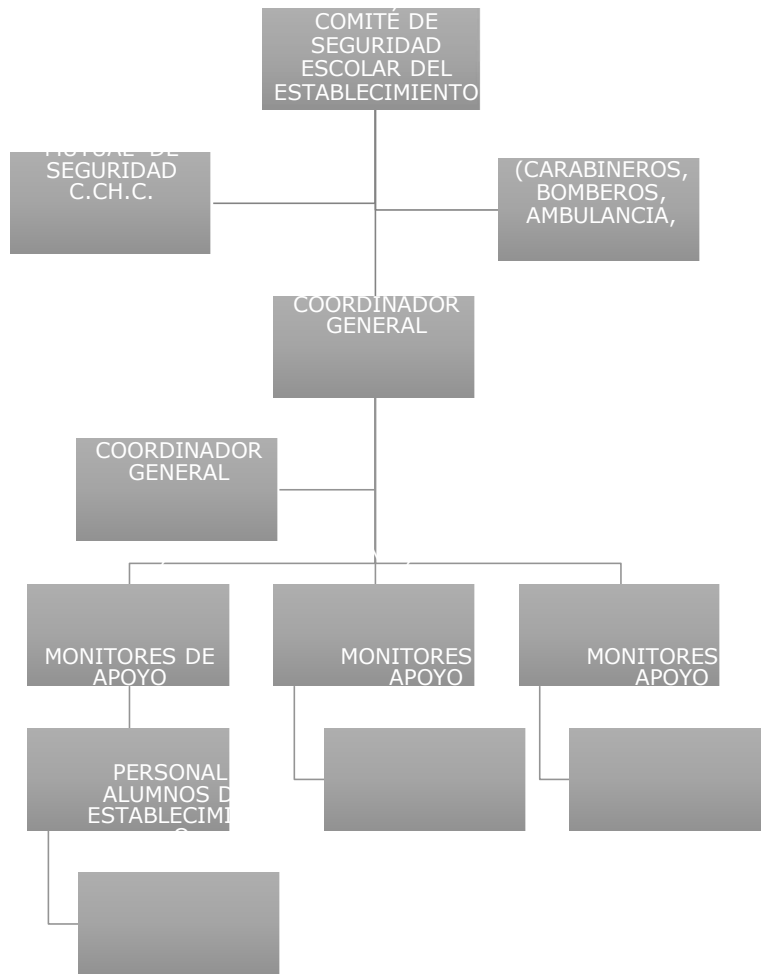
COMITÉ DE SEGURIDAD ESCOLAR DEL ESTABLECIMIENTO

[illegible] SEGURIDAD C.CH.C.

(CARABINEROS, BOMBEROS, AMBULANCIA,

COORDINADOR GENERAL

COORDINADOR GENERAL

MONITORES DE APOYO

MONITORES APOYO

MONITORES APOYO

PERSONAL ALUMNOS D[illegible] ESTABLECIMI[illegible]